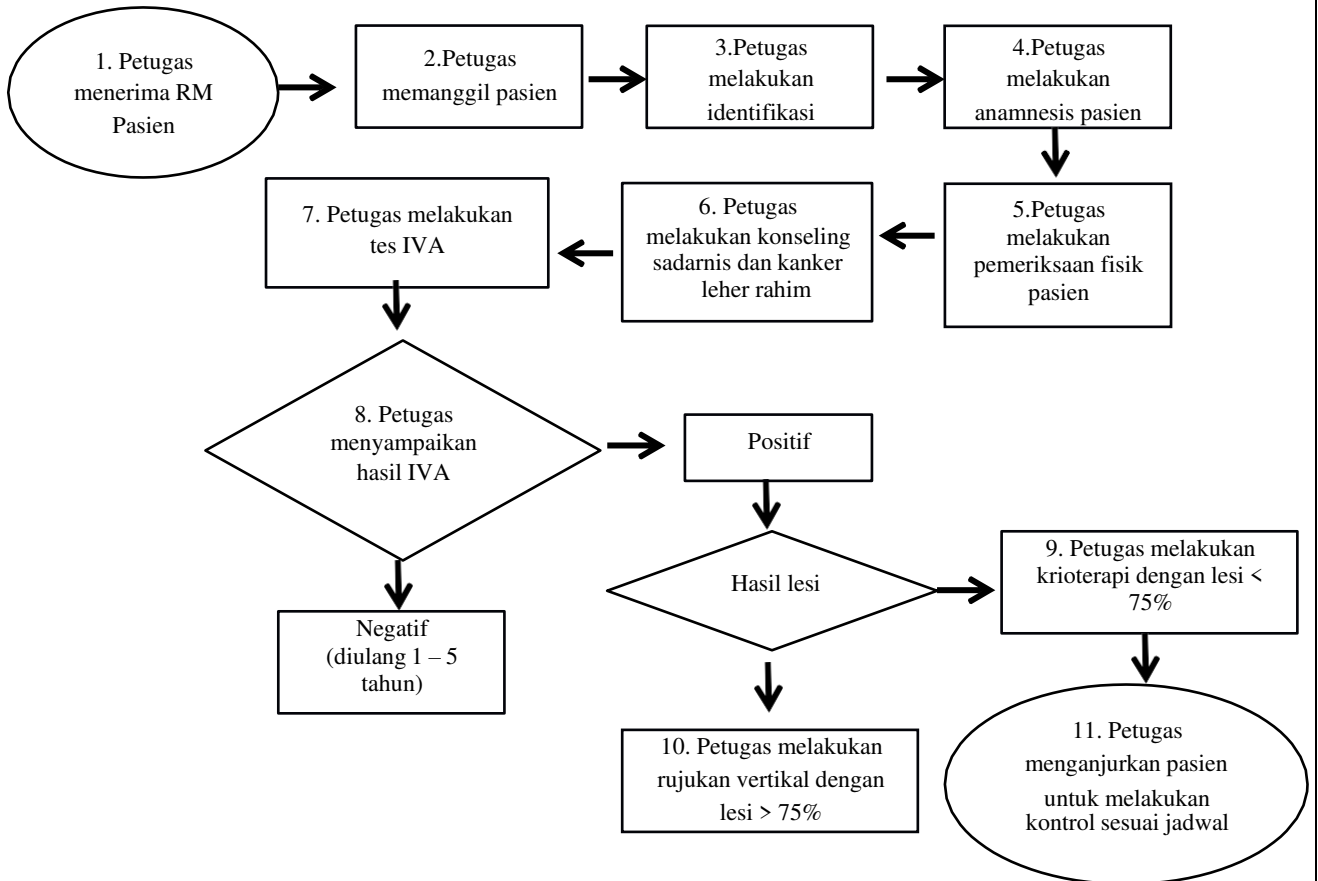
1. Petugas menerima RM Pasien

2.Petugas memanggil pasien

3.Petugas melakukan identifikasi

4.Petugas melakukan anamnesis pasien

5.Petugas melakukan pemeriksaan fisik pasien

6. Petugas melakukan konseling sadarnis dan kanker leher rahim

7. Petugas melakukan tes IVA

8. Petugas menyampaikan hasil IVA

Positif

Negatif (diulang 1 – 5 tahun)

Hasil lesi

9. Petugas melakukan krioterapi dengan lesi < 75%

10. Petugas melakukan rujukan vertikal dengan lesi > 75%

11. Petugas menganjurkan pasien untuk melakukan kontrol sesuai jadwal